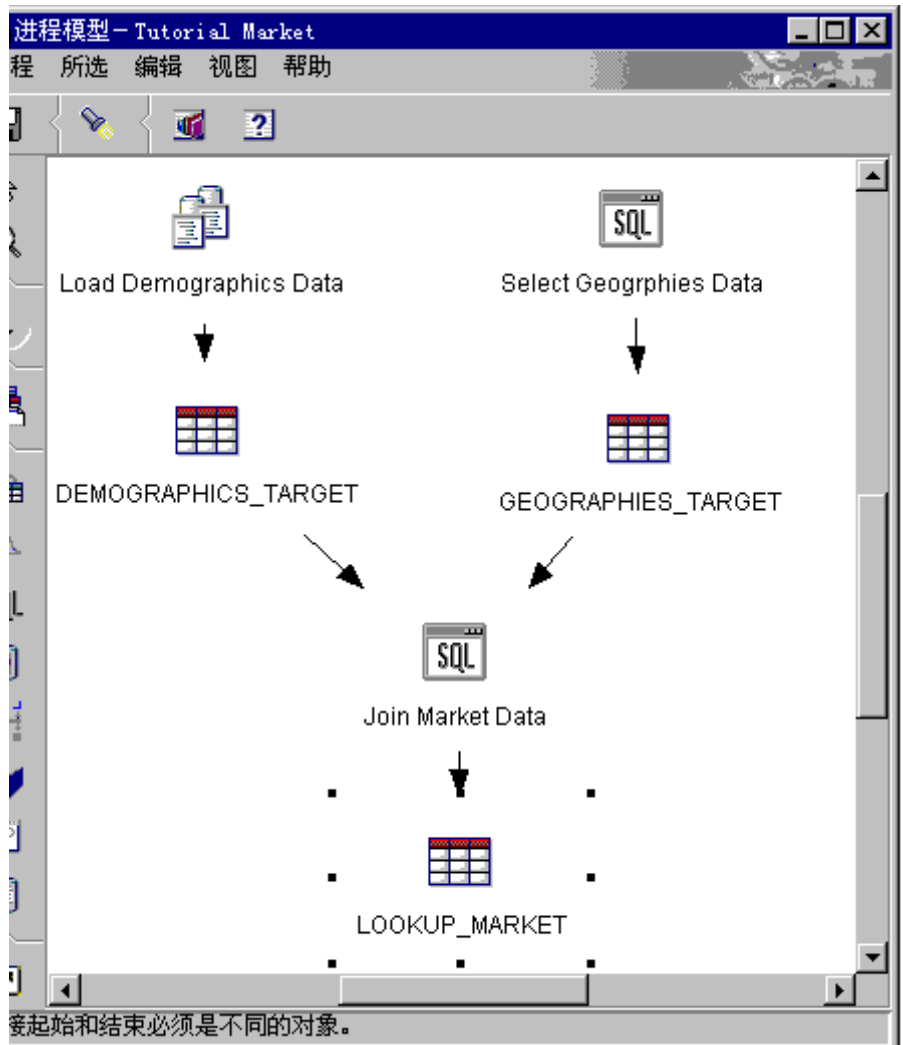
进程模型 - Tutorial Market
程 所选 编辑 视图 帮助

SQL
Load Demographics Data
Select Geogrphies Data
DEMOGRAPHICS_TARGET
GEOGRAPHIES_TARGET
SQL
Join Market Data
LOOKUP_MARKET

接起始和结束必须是不同的对象。